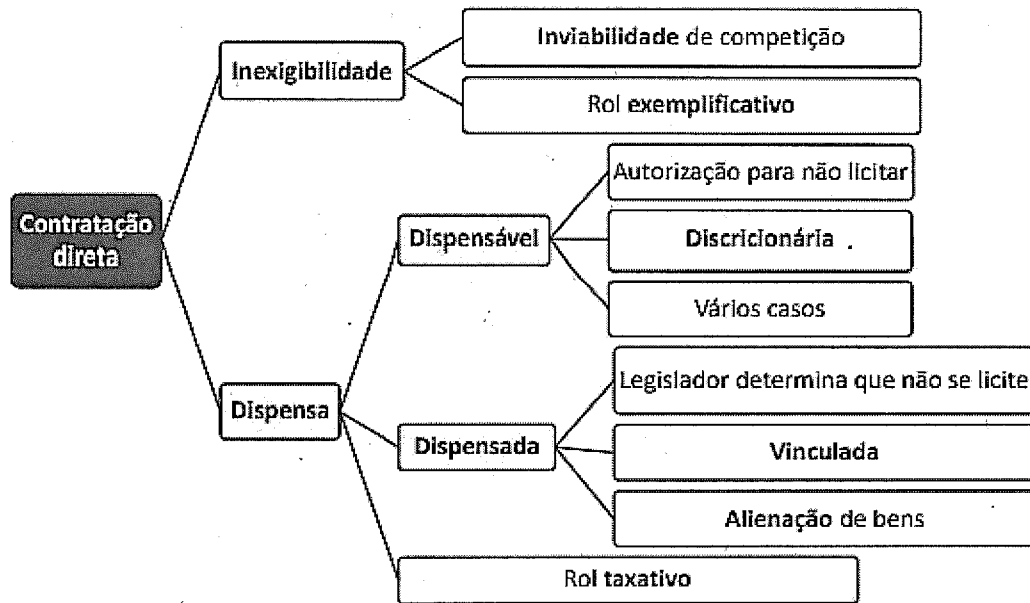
Contratação direta

Inexigibilidade

Inviabilidade de competição

Rol exemplificativo

Dispensa

Dispensável

Autorização para não licitar

Discricionária

Vários casos

Dispensada

Legislador determina que não se licite

Vinculada

Alienação de bens

Rol taxativo